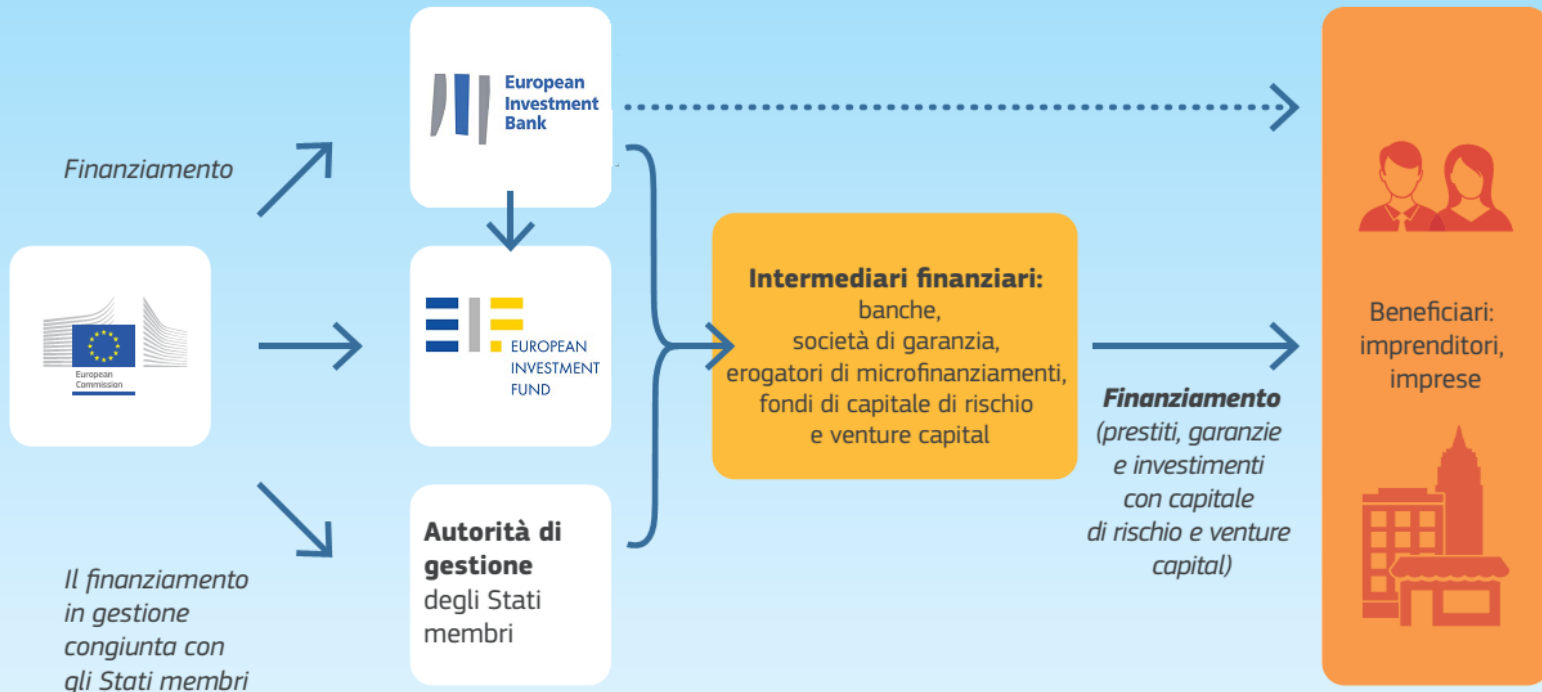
Finanziamento

European Commission

European Investment Bank

EUROPEAN INVESTMENT FUND

Autorità di gestione degli Stati membri

Il finanziamento in gestione congiunta con gli Stati membri

**Intermediari finanziari:** banche, società di garanzia, erogatori di microfinanziamenti, fondi di capitale di rischio e venture capital

**Finanziamento** (prestiti, garanzie e investimenti con capitale di rischio e venture capital)

Beneficiari: imprenditori, imprese